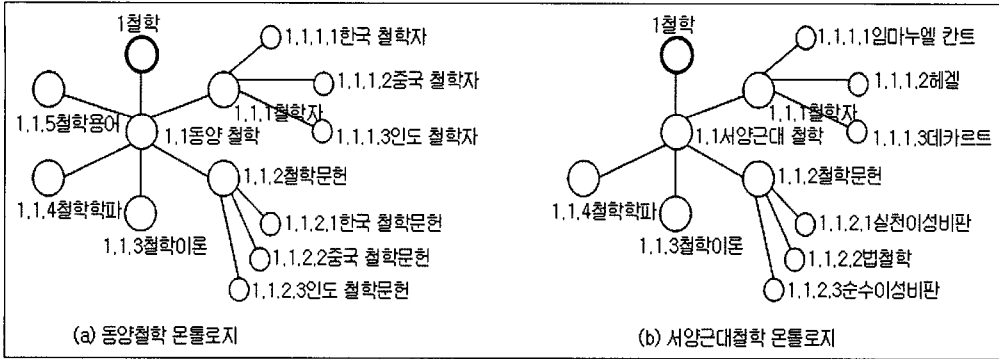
1철학
1.1.1.1한국 철학자
1.1.1.2중국 철학자
1.1.1철학자
1.1.5철학용어
1.1동양 철학
1.1.1.3인도 철학자
1.1.2철학문헌
1.1.4철학학파
1.1.2.1한국 철학문헌
1.1.3철학이론
1.1.2.2중국 철학문헌
1.1.2.3인도 철학문헌
(a) 동양철학 온톨로지

1철학
1.1.1.1임마누엘 칸트
1.1.1.2헤겔
1.1.1철학자
1.1서양근대 철학
1.1.1.3데카르트
1.1.2철학문헌
1.1.4철학학파
1.1.2.1실천이성비판
1.1.3철학이론
1.1.2.2법철학
1.1.2.3순수이성비판
(b) 서양근대철학 온톨로지